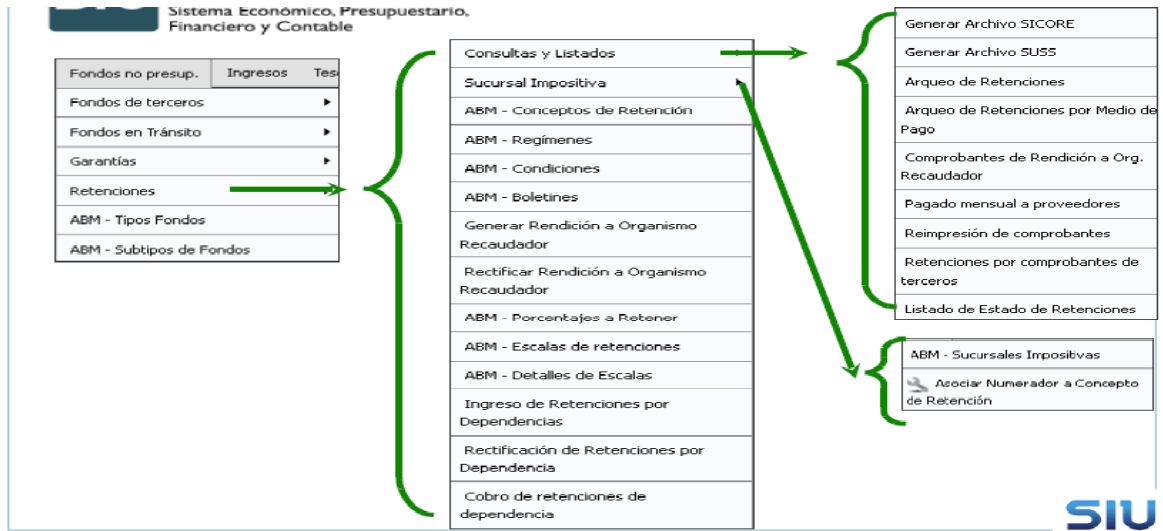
Sistema Económico, Presupuestario, Financiero y Contable

Fondos no presup.
Ingresos
Tes
Fondos de terceros
Fondos en Tránsito
Garantías
Retenciones
ABM - Tipos Fondos
ABM - Subtipos de Fondos

Consultas y Listados
Sucursal Impositiva
ABM - Conceptos de Retención
ABM - Regímenes
ABM - Condiciones
ABM - Boletines
Generar Rendición a Organismo Recaudador
Rectificar Rendición a Organismo Recaudador
ABM - Porcentajes a Retener
ABM - Escalas de retenciones
ABM - Detalles de Escalas
Ingreso de Retenciones por Dependencias
Rectificación de Retenciones por Dependencia
Cobro de retenciones de dependencia

Generar Archivo SICORE
Generar Archivo SUSS
Arqueo de Retenciones
Arqueo de Retenciones por Medio de Pago
Comprobantes de Rendición a Org. Recaudador
Pagado mensual a proveedores
Reimpresión de comprobantes
Retenciones por comprobantes de terceros
Listado de Estado de Retenciones

ABM - Sucursales Impositivas
Asociar Numerador a Concepto de Retención

SIU